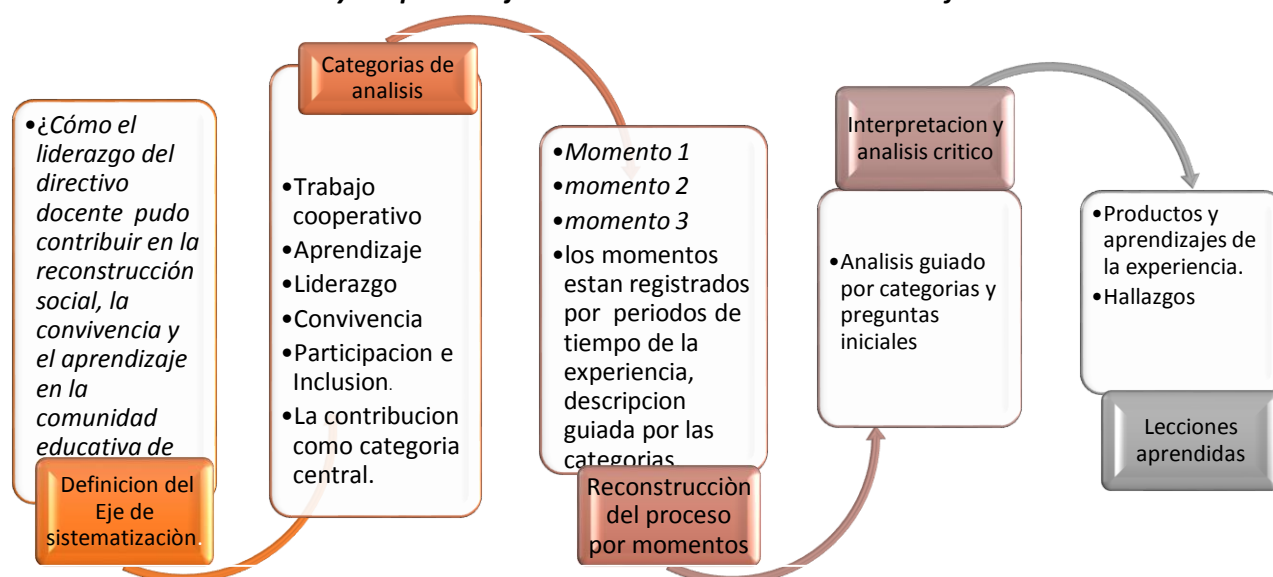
•¿Cómo el liderazgo del directivo docente pudo contribuir en la reconstrucción social, la convivencia y el aprendizaje en la comunidad educativa de

Definicion del Eje de sistematizaciòn.

Categorias de analisis

•Trabajo cooperativo
•Aprendizaje
•Liderazgo
•Convivencia
•Participacion e Inclusion.
•La contribucion como categoria central.

•Momento 1
•momento 2
•momento 3
•los momentos estan registrados por periodos de tiempo de la experiencia, descripcion guiada por las categorias

Reconstrucciòn del proceso por momentos

Interpretacion y analisis critico

•Analisis guiado por categorias y preguntas iniciales

•Productos y aprendizajes de la experiencia.
•Hallazgos

Lecciones aprendidas